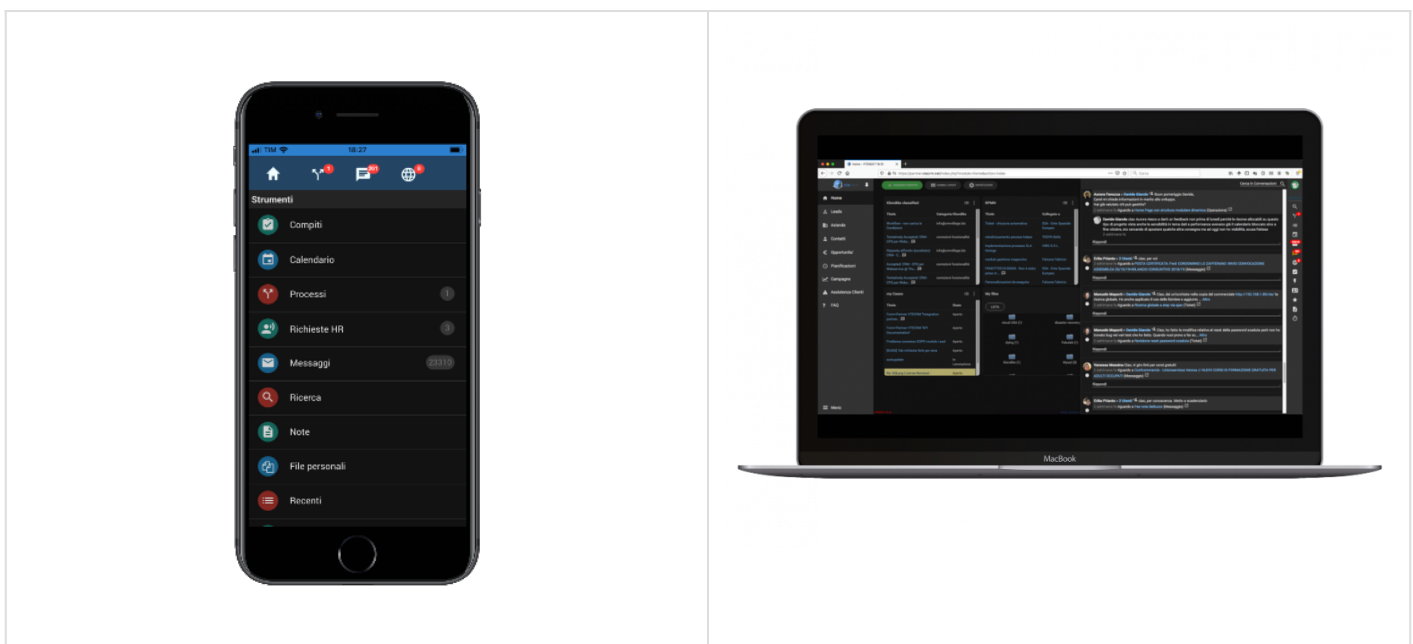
TIM 18:27

1 301 8

Strumenti

Compiti

Calendario

Processi 1

Richieste HR 3

Messaggi 23310

Ricerca

Note

File personali

Recenti

Home
Leads
Aziende
Contatti
Opportunita
Pianificazioni
Campagne
Assistenza Clienti
FAQ

Menù

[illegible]

MacBook